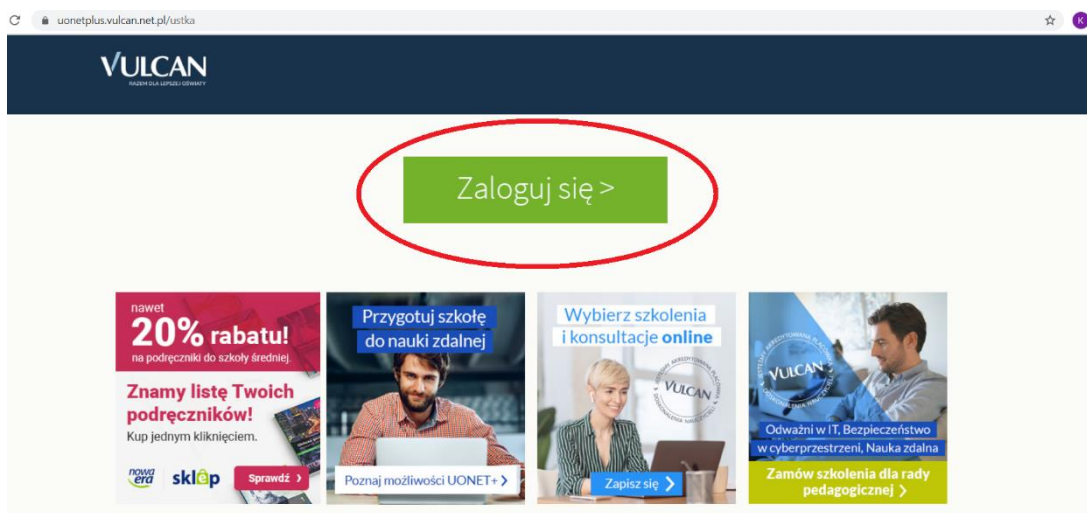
uonetplus.vulcan.net.pl/ustka

VULCAN
RAZEM DLA LEPSZEJ OŚWIATY

Zaloguj się >

nawet
20% rabatu!
na podręczniki do szkoły średniej.
Znamy listę Twoich podręczników!
Kup jednym kliknięciem.
nowa era
sklep
Sprawdź >

Przygotuj szkołę do nauki zdalnej
Poznaj możliwości UONET+ >

Wybierz szkolenia i konsultacje online
VULCAN
Zapisz się >

VULCAN
Odważni w IT, Bezpieczeństwo w cyberprzestrzeni, Nauka zdalna
Zamów szkolenia dla rady pedagogicznej >